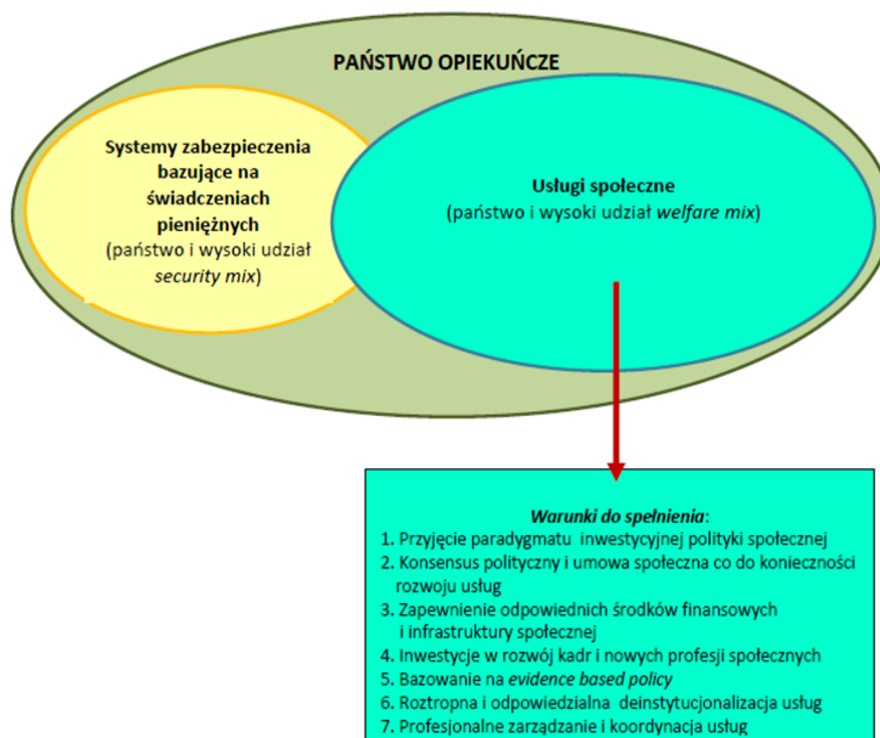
PAŃSTWO OPIEKUŃCZE

Systemy zabezpieczenia bazujące na świadczeniach pieniężnych
(państwo i wysoki udział security mix)

Usługi społeczne
(państwo i wysoki udział welfare mix)

Warunki do spełnienia:
1. Przyjęcie paradygmatu inwestycyjnej polityki społecznej
2. Konsensus polityczny i umowa społeczna co do konieczności rozwoju usług
3. Zapewnienie odpowiednich środków finansowych i infrastruktury społecznej
4. Inwestycje w rozwój kadr i nowych profesji społecznych
5. Bazowanie na evidence based policy
6. Roztropna i odpowiedzialna deinstytucjonalizacja usług
7. Profesjonalne zarządzanie i koordynacja usług